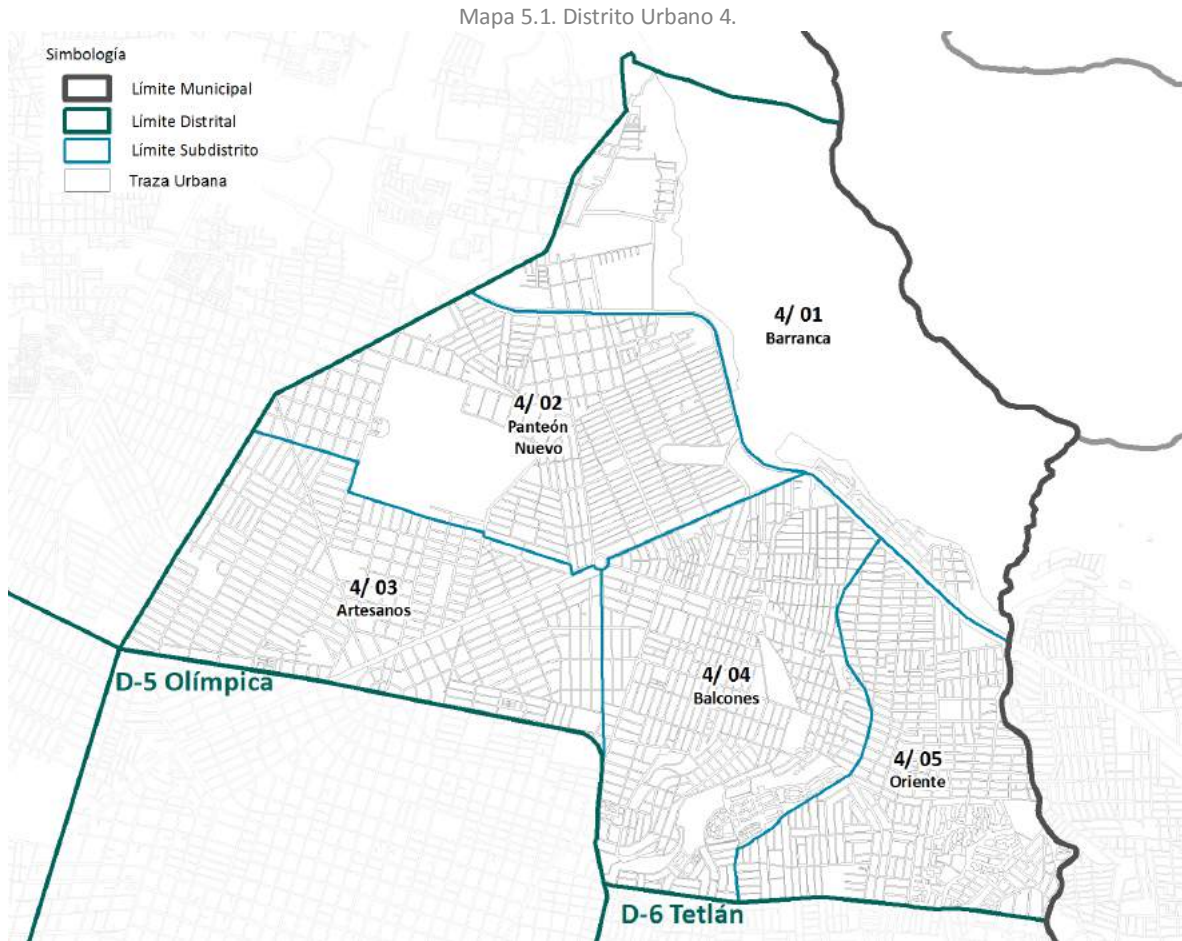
Mapa 5.1. Distrito Urbano 4.

Simbología
Límite Municipal
Límite Distrital
Límite Subdistrito
Traza Urbana

4/ 01
Barranca

4/ 02
Panteón
Nuevo

4/ 03
Artesanos

4/ 04
Balcones

4/ 05
Oriente

D-5 Olímpica

D-6 Tetlán